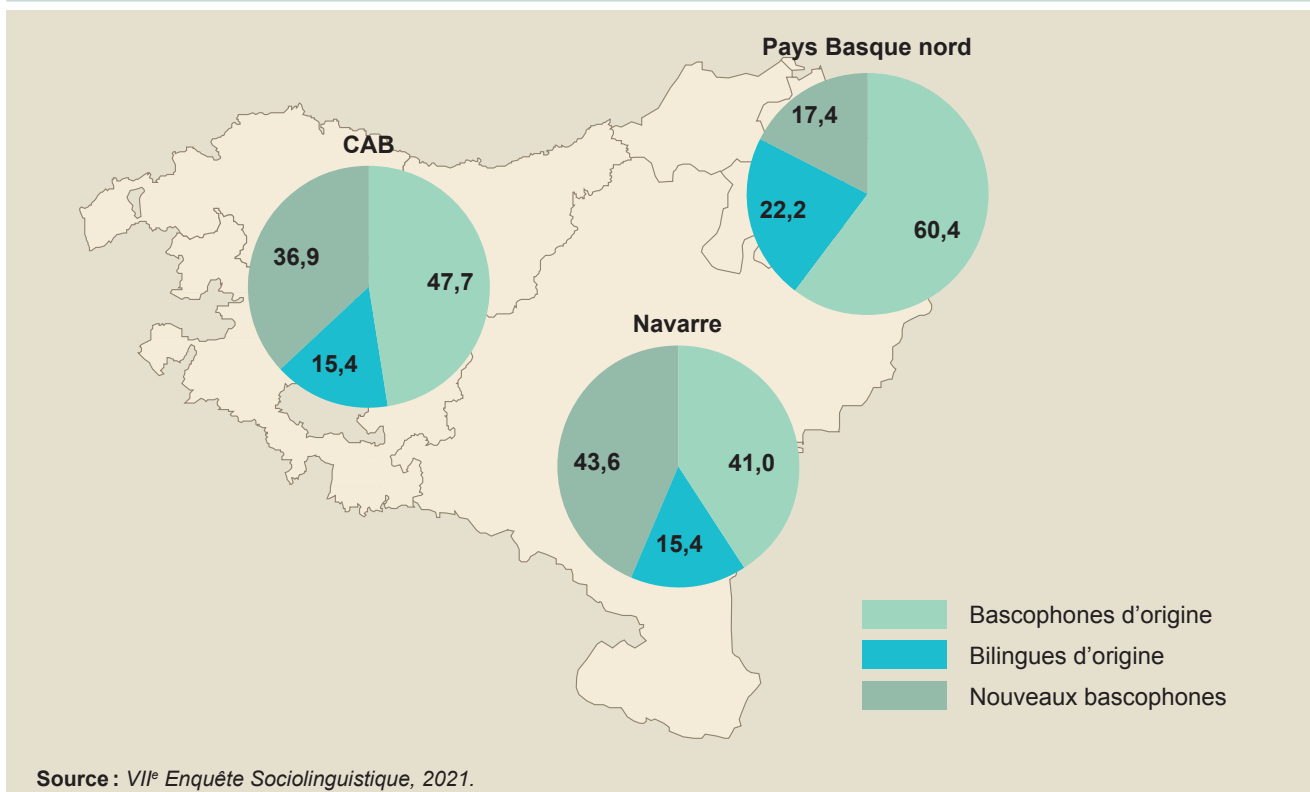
Pays Basque nord

17,4

22,2

60,4

CAB

36,9

47,7

15,4

Navarre

43,6

41,0

15,4

Bascophones d’origine

Bilingues d’origine

Nouveaux bascophones

**Source :** *VII$^e$ Enquête Sociolinguistique, 2021.*